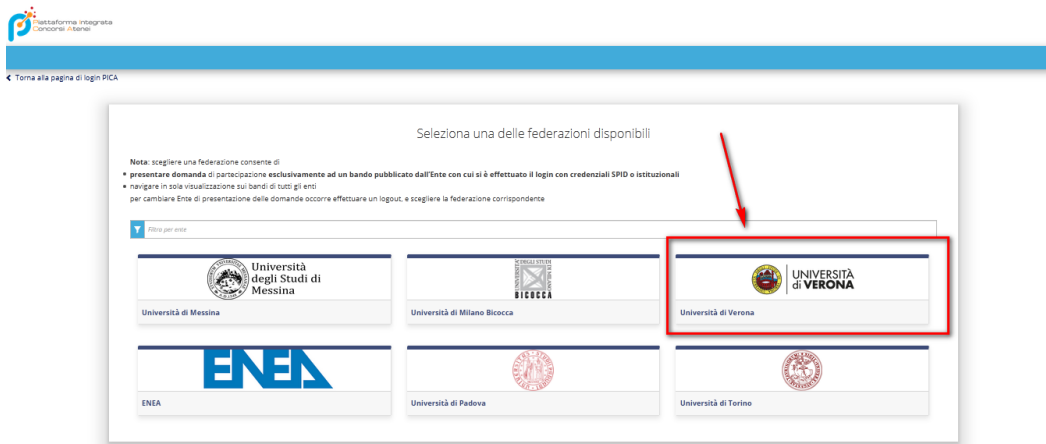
Piattaforma Integrata Concorsi Atenei

< Torna alla pagina di login PICA

Seleziona una delle federazioni disponibili

Nota: scegliere una federazione consente di
• presentare domanda di partecipazione esclusivamente ad un bando pubblicato dall'Ente con cui si è effettuato il login con credenziali SPID o istituzionali
• navigare in sola visualizzazione sui bandi di tutti gli enti
per cambiare Ente di presentazione delle domande occorre effettuare un logout, e scegliere la federazione corrispondente

Filtra per ente

Università degli Studi di Messina

Università di Messina

BICOCCA

Università di Milano Bicocca

UNIVERSITÀ di VERONA

Università di Verona

ENEA

ENEA

Università di Padova

Università di Torino